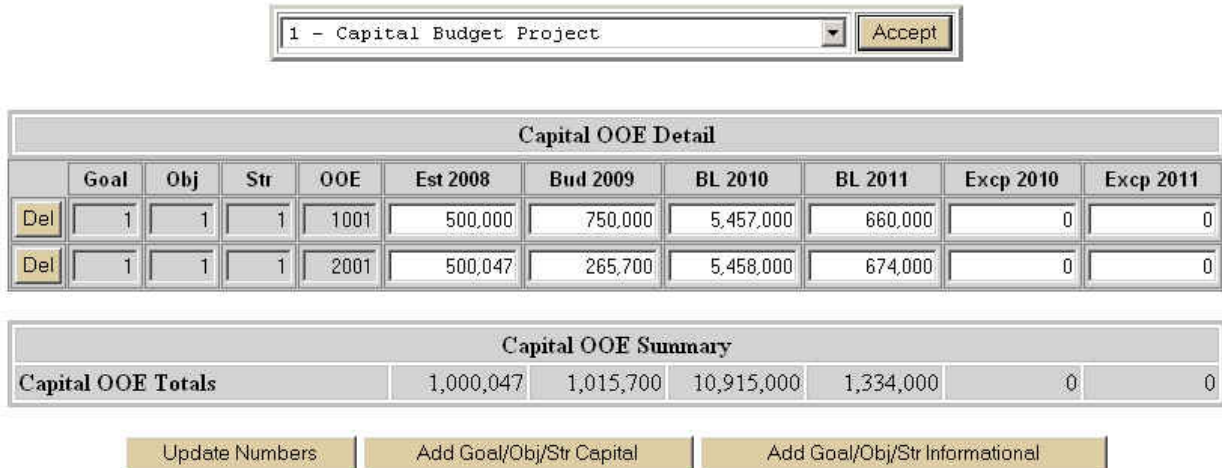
1 - Capital Budget Project
Accept

Capital OOE Detail

| | Goal | Obj | Str | OOE | Est 2008 | Bud 2009 | BL 2010 | BL 2011 | Excp 2010 | Excp 2011 |
|---|---|---|---|---|---|---|---|---|---|---|
| Del | 1 | 1 | 1 | 1001 | 500,000 | 750,000 | 5,457,000 | 660,000 | 0 | 0 |
| Del | 1 | 1 | 1 | 2001 | 500,047 | 265,700 | 5,458,000 | 674,000 | 0 | 0 |

Capital OOE Summary

| Capital OOE Totals | 1,000,047 | 1,015,700 | 10,915,000 | 1,334,000 | 0 | 0 |
|---|---|---|---|---|---|---|

Update Numbers
Add Goal/Obj/Str Capital
Add Goal/Obj/Str Informational